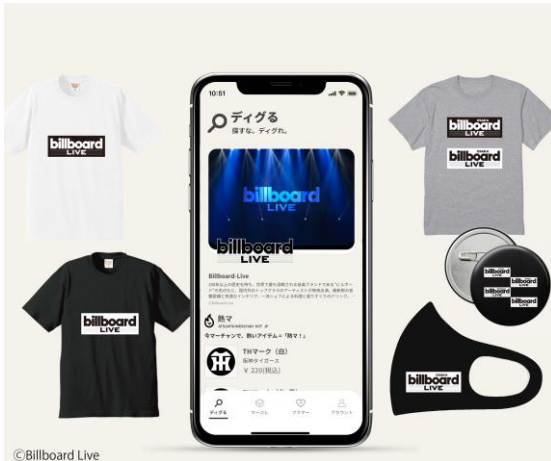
billboard LIVE

billboard LIVE

10:51

ディグる
探すな、ディグれ。

billboard LIVE

billboard LIVE

Billboard-Live

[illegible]

熱マ

今マーチャンで、熱いアイテム＝「熱マ」！

THマーク（白）
阪神タイガース
¥ 220(税込)

ディグる

billboard LIVE

billboard LIVE

billboard LIVE

billboard LIVE

©Billboard Live